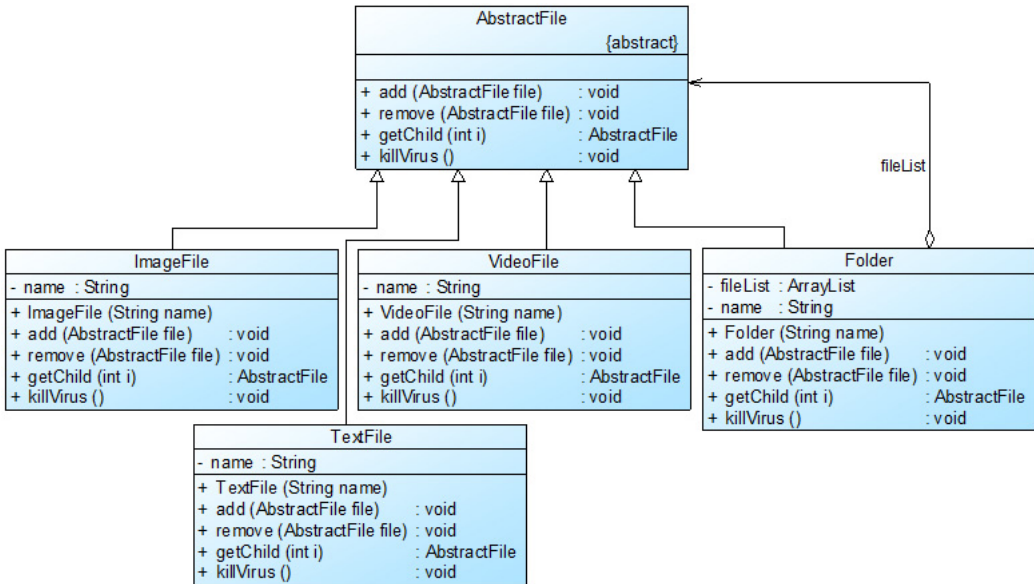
AbstractFile
{abstract}

+ add (AbstractFile file) : void
+ remove (AbstractFile file) : void
+ getChild (int i) : AbstractFile
+ killVirus () : void

fileList

ImageFile
- name : String
+ ImageFile (String name)
+ add (AbstractFile file) : void
+ remove (AbstractFile file) : void
+ getChild (int i) : AbstractFile
+ killVirus () : void

VideoFile
- name : String
+ VideoFile (String name)
+ add (AbstractFile file) : void
+ remove (AbstractFile file) : void
+ getChild (int i) : AbstractFile
+ killVirus () : void

Folder
- fileList : ArrayList
- name : String
+ Folder (String name)
+ add (AbstractFile file) : void
+ remove (AbstractFile file) : void
+ getChild (int i) : AbstractFile
+ killVirus () : void

TextFile
- name : String
+ TextFile (String name)
+ add (AbstractFile file) : void
+ remove (AbstractFile file) : void
+ getChild (int i) : AbstractFile
+ killVirus () : void